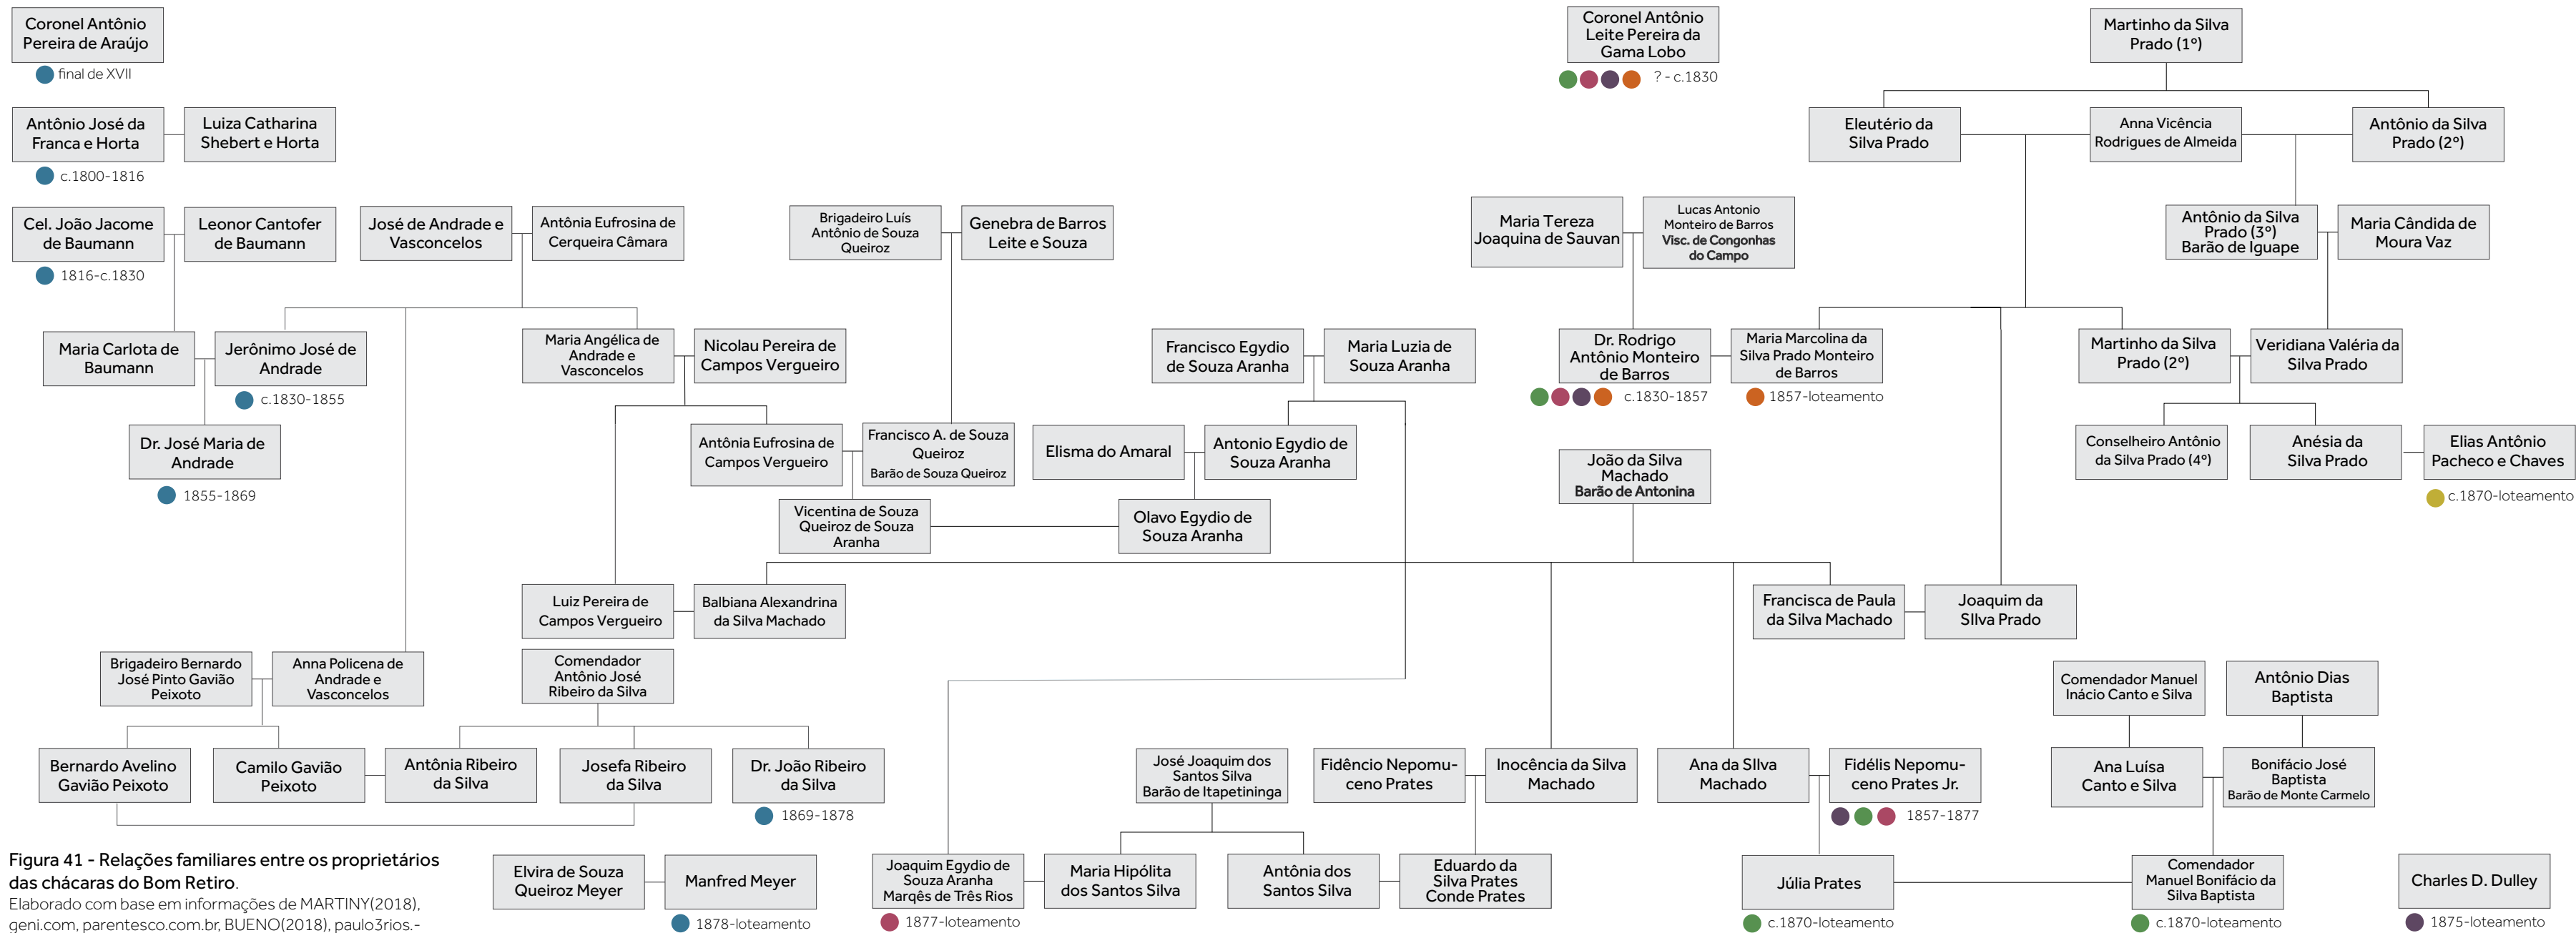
Coronel Antônio Pereira de Araújo
final de XVII

Antônio José da Franca e Horta
Luiza Catharina Shebert e Horta
c.1800-1816

Cel. João Jacome de Baumann
Leonor Cantofer de Baumann
1816-c.1830

José de Andrade e Vasconcelos
Antônia Eufrosina de Cerqueira Câmara

Brigadeiro Luís Antônio de Souza Queiroz
Genebra de Barros Leite e Souza

Coronel Antônio Leite Pereira da Gama Lobo
? - c.1830

Martinho da Silva Prado (1°)

Eleutério da Silva Prado
Anna Vicência Rodrigues de Almeida
Antônio da Silva Prado (2°)

Maria Tereza Joaquina de Sauvan
Lucas Antonio Monteiro de Barros Visc. de Congonhas do Campo

Antônio da Silva Prado (3°) Barão de Iguape
Maria Cândida de Moura Vaz

Maria Carlota de Baumann
Jerônimo José de Andrade
c.1830-1855

Maria Angélica de Andrade e Vasconcelos
Nicolau Pereira de Campos Vergueiro

Francisco Egydio de Souza Aranha
Maria Luzia de Souza Aranha

Dr. Rodrigo Antônio Monteiro de Barros
c.1830-1857
Maria Marcolina da Silva Prado Monteiro de Barros
1857-loteamento

Martinho da Silva Prado (2°)
Veridiana Valéria da Silva Prado

Dr. José Maria de Andrade
1855-1869

Antônia Eufrosina de Campos Vergueiro
Francisco A. de Souza Queiroz Barão de Souza Queiroz

Elisma do Amaral
Antonio Egydio de Souza Aranha

João da Silva Machado Barão de Antonina

Conselheiro Antônio da Silva Prado (4°)
Anésia da Silva Prado
Elias Antônio Pacheco e Chaves
c.1870-loteamento

Vicentina de Souza Queiroz de Souza Aranha
Olavo Egydio de Souza Aranha

Luiz Pereira de Campos Vergueiro
Balbiana Alexandrina da Silva Machado

Francisca de Paula da Silva Machado
Joaquim da SIlva Prado

Brigadeiro Bernardo José Pinto Gavião Peixoto
Anna Policena de Andrade e Vasconcelos

Comendador Antônio José Ribeiro da Silva

Comendador Manuel Inácio Canto e Silva
Antônio Dias Baptista

Bernardo Avelino Gavião Peixoto
Camilo Gavião Peixoto
Antônia Ribeiro da Silva
Josefa Ribeiro da Silva
Dr. João Ribeiro da Silva
1869-1878

José Joaquim dos Santos Silva Barão de Itapetininga
Fidêncio Nepomuceno Prates
Inocência da Silva Machado
Ana da SIlva Machado
Fidélis Nepomuceno Prates Jr.
1857-1877

Ana Luísa Canto e Silva
Bonifácio José Baptista Barão de Monte Carmelo

Figura 41 - Relações familiares entre os proprietários das chácaras do Bom Retiro.
Elaborado com base em informações de MARTINY(2018), geni.com, parentesco.com.br, BUENO(2018), paulo3rios.-

Elvira de Souza Queiroz Meyer
Manfred Meyer
1878-loteamento

Joaquim Egydio de Souza Aranha Marquês de Três Rios
1877-loteamento
Maria Hipólita dos Santos Silva
Antônia dos Santos Silva
Eduardo da Silva Prates Conde Prates

Júlia Prates
c.1870-loteamento

Comendador Manuel Bonifácio da Silva Baptista
c.1870-loteamento

Charles D. Dulley
1875-loteamento